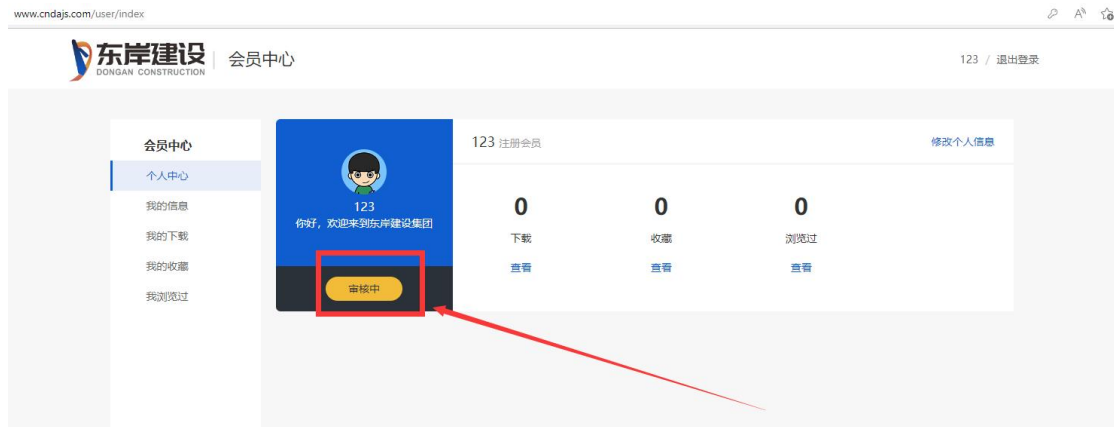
www.cndajs.com/user/index

东岸建设
DONGAN CONSTRUCTION
会员中心

123 / 退出登录

会员中心
个人中心
我的信息
我的下载
我的收藏
我浏览过

123
你好，欢迎来到东岸建设集团
审核中

123 注册会员
修改个人信息

| 0 | 0 | 0 |
|---|---|---|
| 下载 | 收藏 | 浏览过 |
| 查看 | 查看 | 查看 |